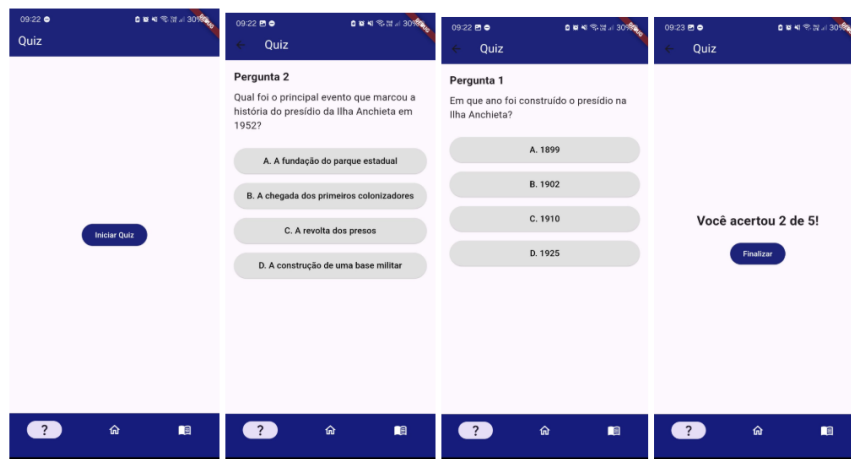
09:22 30%

Quiz

Iniciar Quiz

?

09:22 30%

Quiz

Pergunta 2

Qual foi o principal evento que marcou a história do presídio da Ilha Anchieta em 1952?

A. A fundação do parque estadual

B. A chegada dos primeiros colonizadores

C. A revolta dos presos

D. A construção de uma base militar

?

09:22 30%

Quiz

Pergunta 1

Em que ano foi construído o presídio na Ilha Anchieta?

A. 1899

B. 1902

C. 1910

D. 1925

?

09:23 30%

Quiz

Você acertou 2 de 5!

Finalizar

?